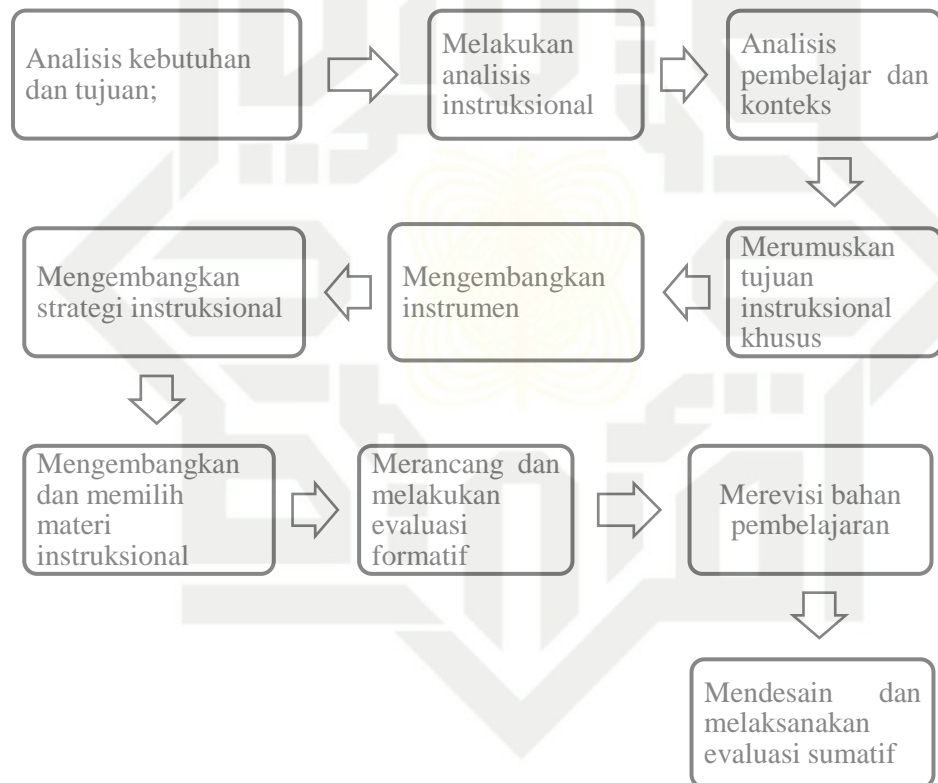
Analisis kebutuhan dan tujuan;

Melakukan analisis instruksional

Analisis pembelajar dan konteks

Merumuskan tujuan instruksional khusus

Mengembangkan instrumen

Mengembangkan strategi instruksional

Mengembangkan dan memilih materi instruksional

Merancang dan melakukan evaluasi formatif

Merevisi bahan pembelajaran

Mendesain dan melaksanakan evaluasi sumatif